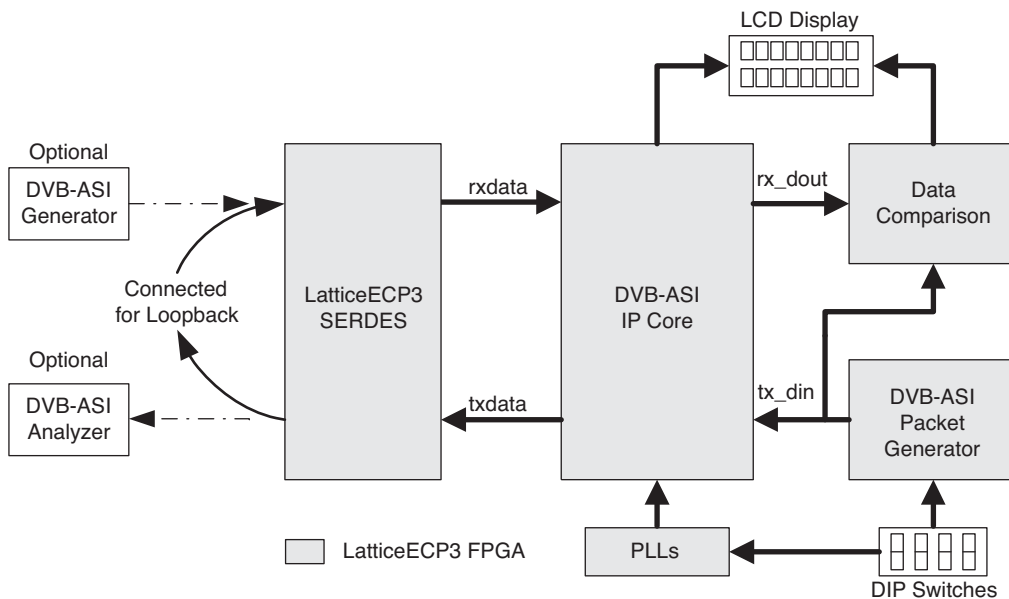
LCD Display

Optional
DVB-ASI Generator

Connected for Loopback

Optional
DVB-ASI Analyzer

LatticeECP3 SERDES

rxdata

txdata

DVB-ASI IP Core

rx_dout

tx_din

Data Comparison

DVB-ASI Packet Generator

LatticeECP3 FPGA

PLLs

DIP Switches